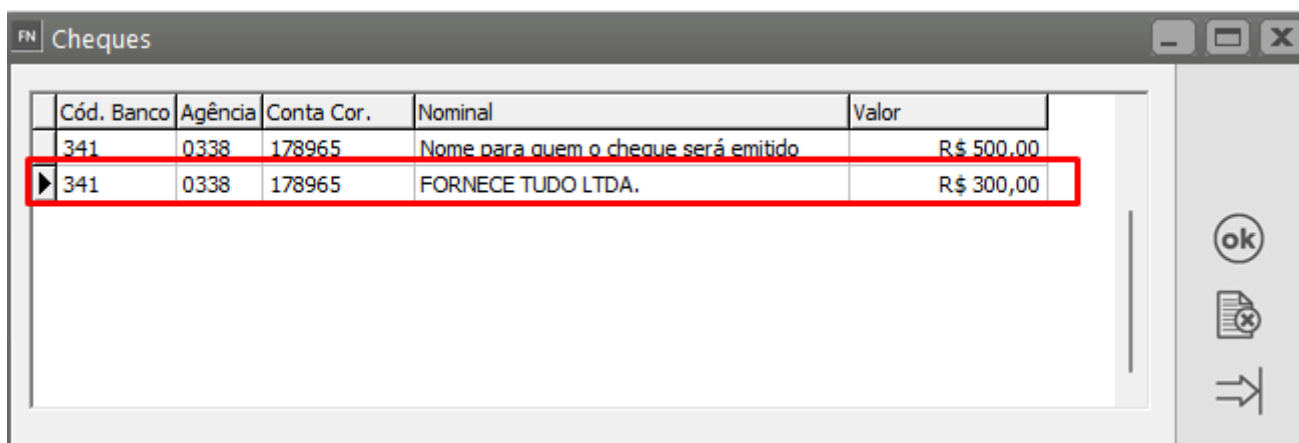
FN Cheques

| Cód. Banco | Agência | Conta Cor. | Nominal | Valor |
|---|---|---|---|---|
| 341 | 0338 | 178965 | Nome para quem o cheque será emitido | R$ 500,00 |
| 341 | 0338 | 178965 | FORNECE TUDO LTDA. | R$ 300,00 |

ok